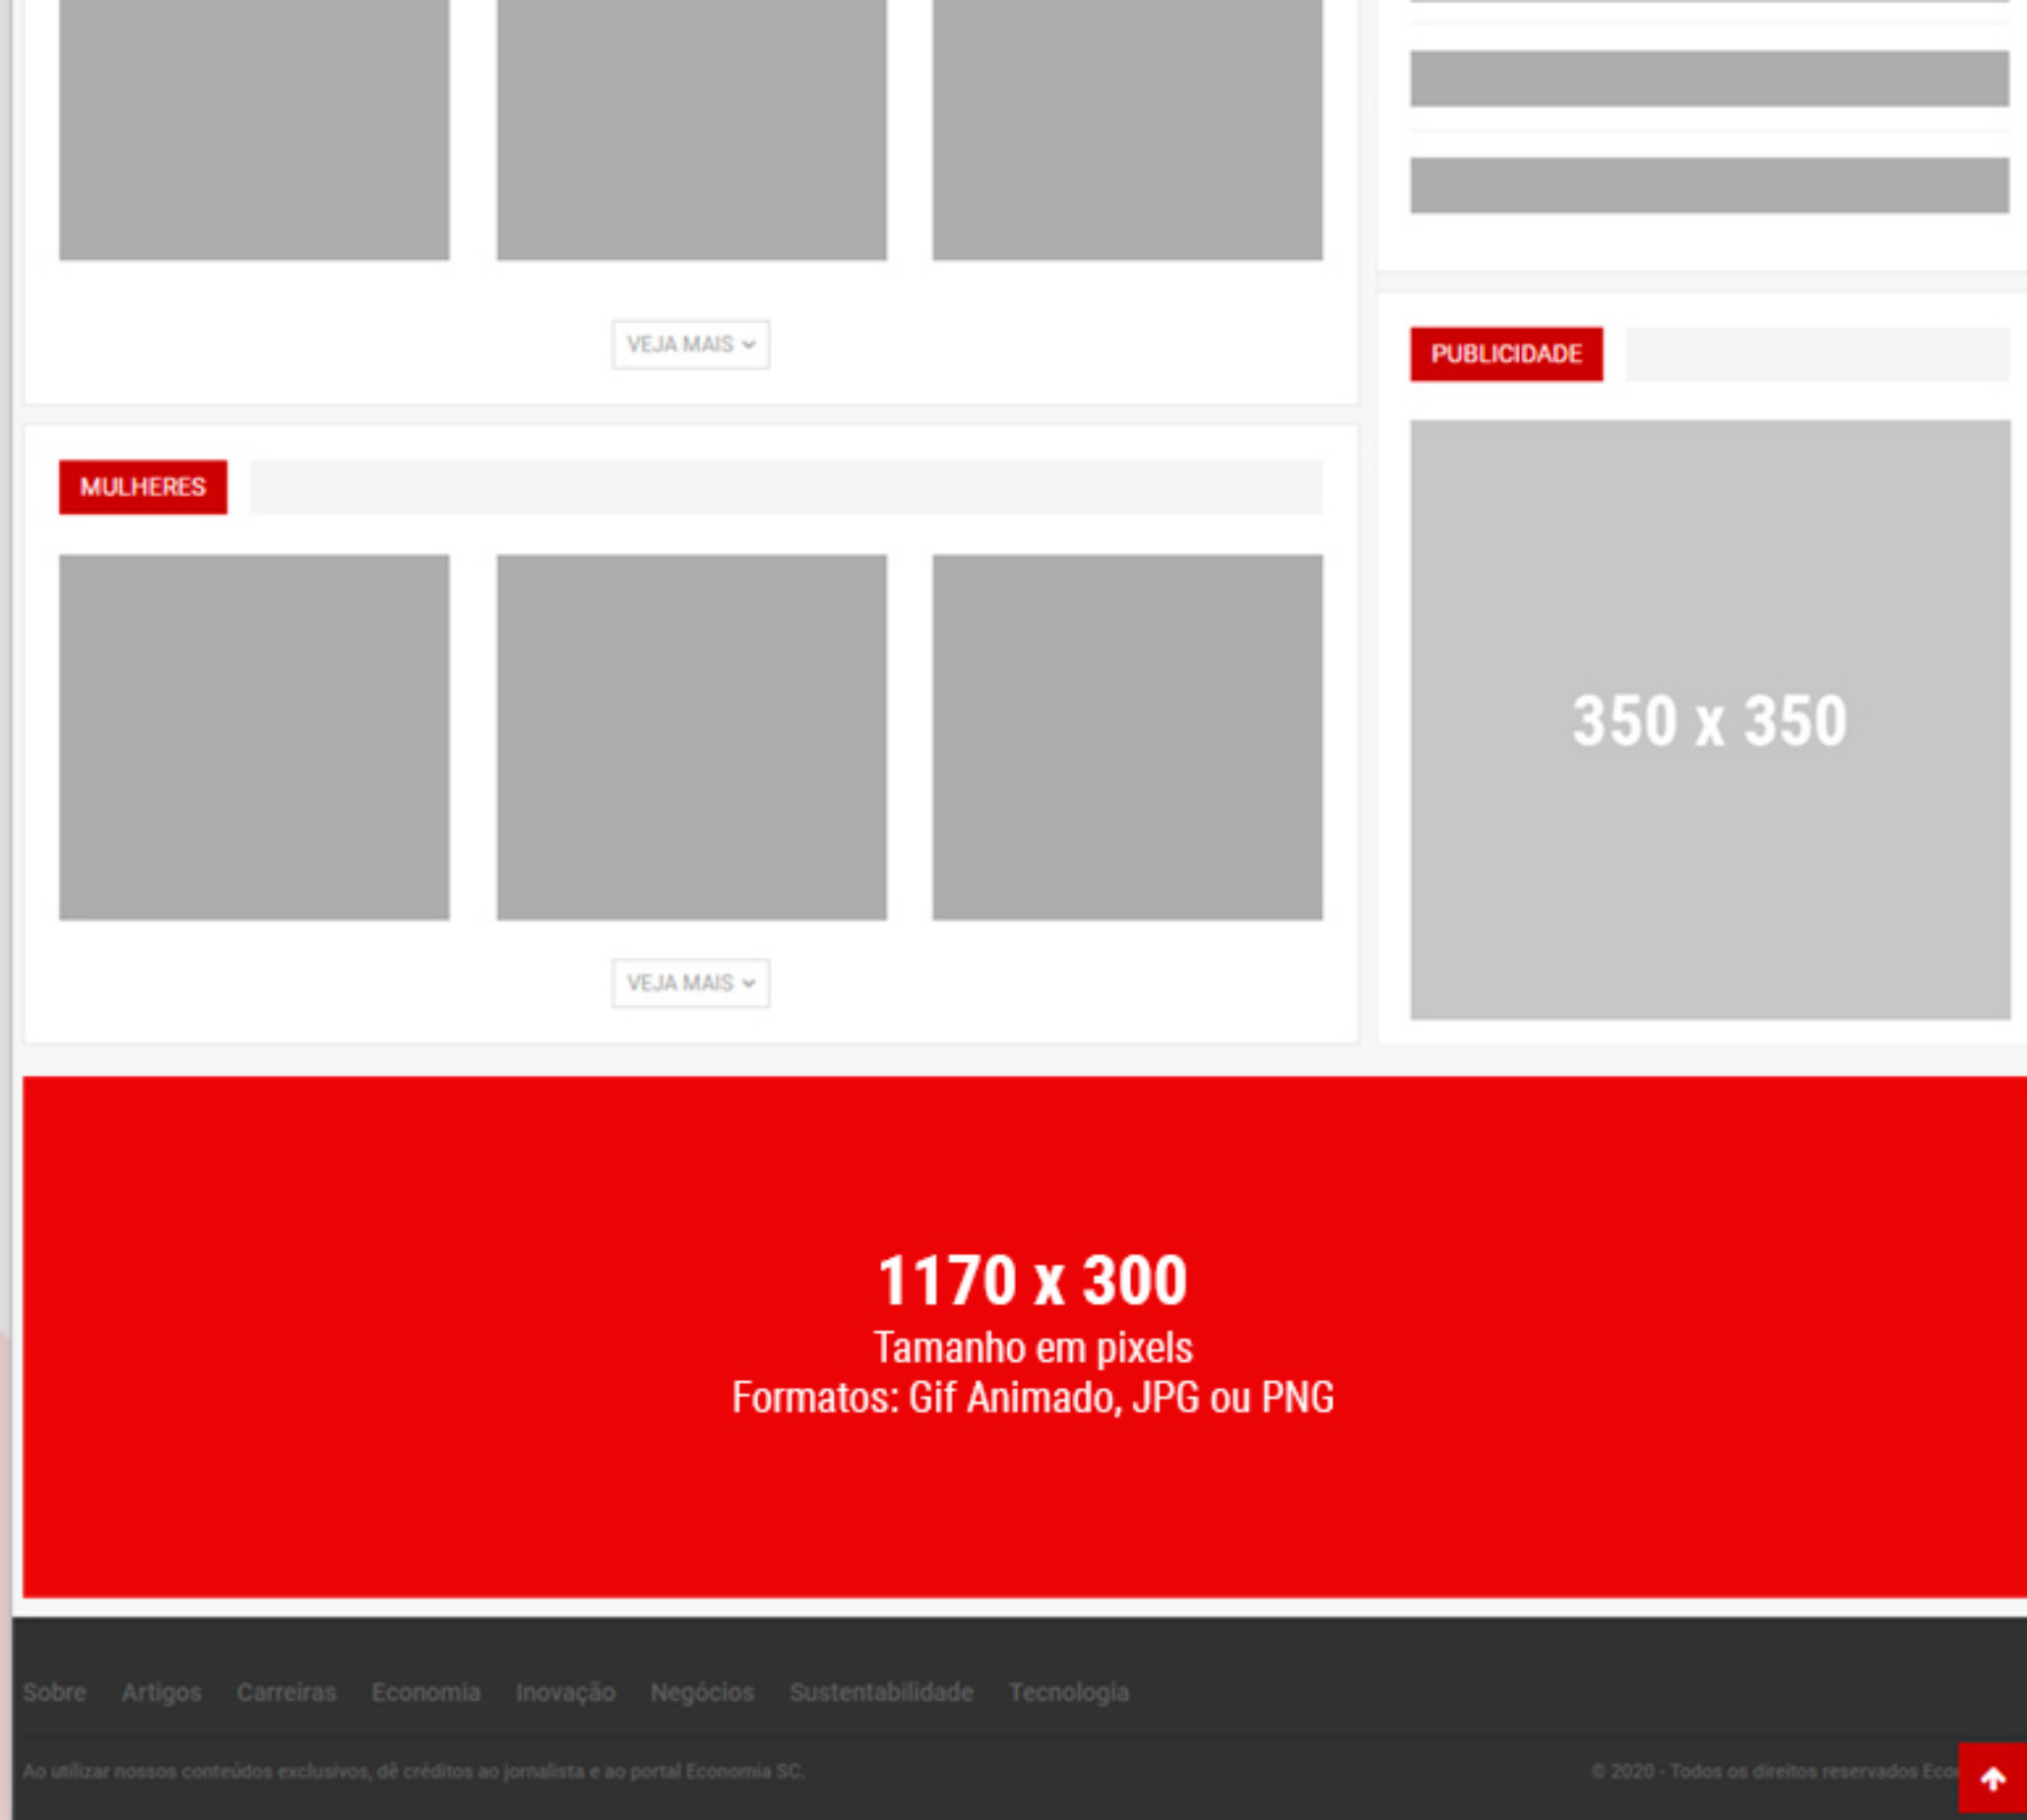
VEJA MAIS

PUBLICIDADE

MULHERES

350 x 350

VEJA MAIS

1170 x 300
Tamanho em pixels
Formatos: Gif Animado, JPG ou PNG

Sobre Artigos Carreiras Economia Inovação Negócios Sustentabilidade Tecnologia

Ao utilizar nossos conteúdos exclusivos, dê créditos ao jornalista e ao portal Economia SC.

© 2020 - Todos os direitos reservados Eco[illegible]